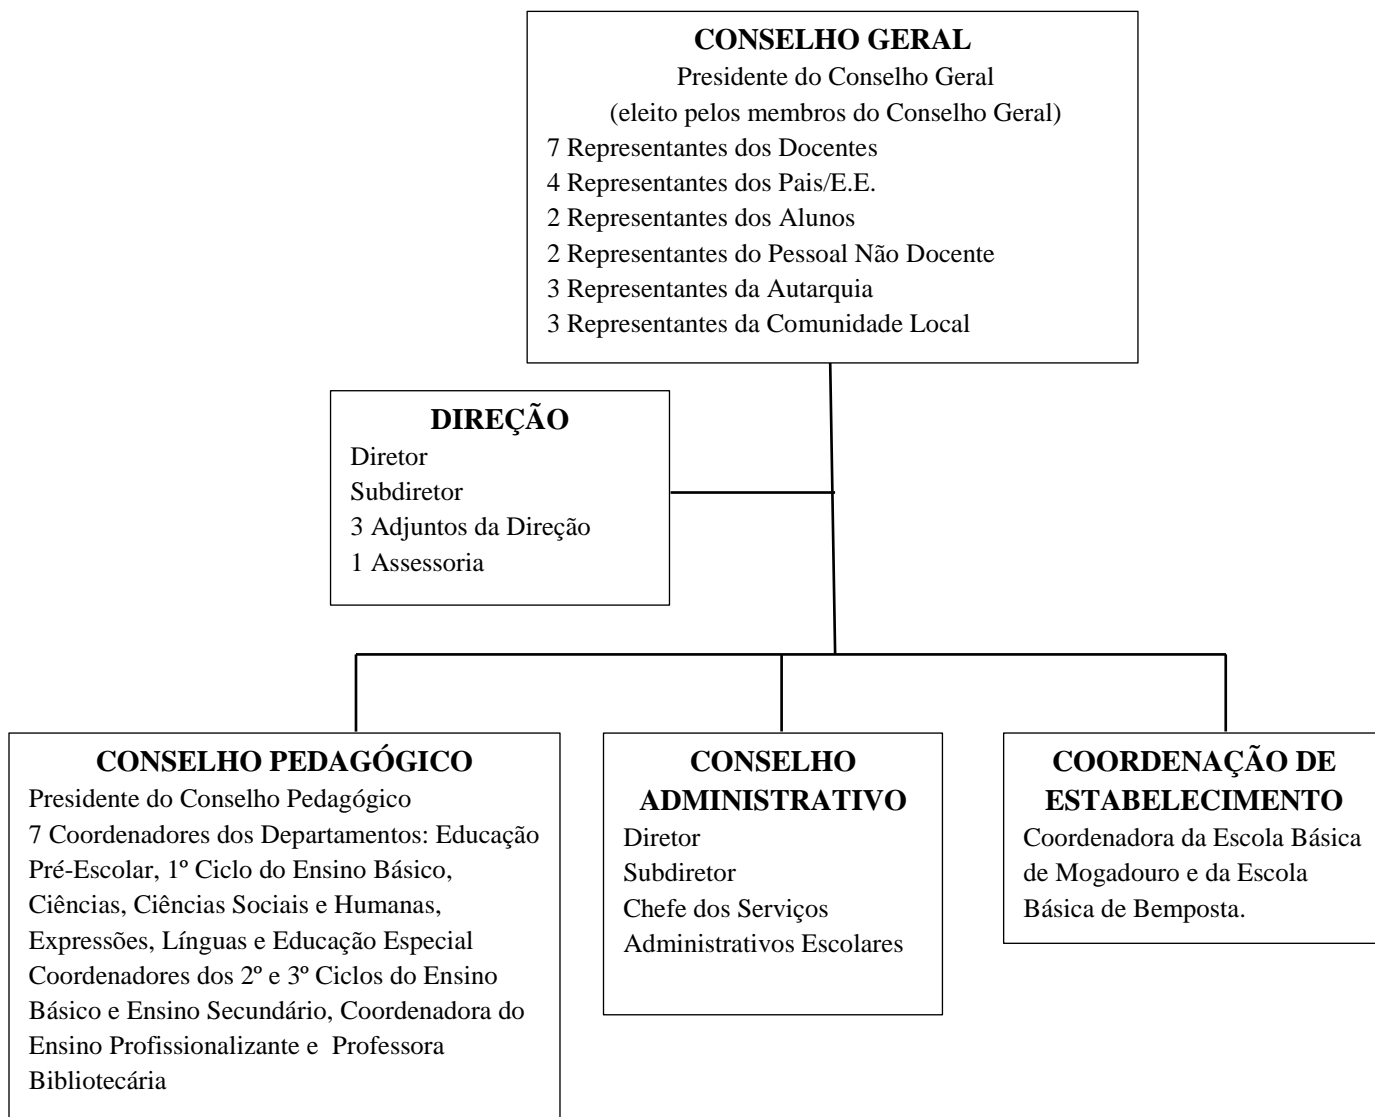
CONSELHO GERAL
Presidente do Conselho Geral
(eleito pelos membros do Conselho Geral)
7 Representantes dos Docentes
4 Representantes dos Pais/E.E.
2 Representantes dos Alunos
2 Representantes do Pessoal Não Docente
3 Representantes da Autarquia
3 Representantes da Comunidade Local

DIREÇÃO
Diretor
Subdiretor
3 Adjuntos da Direção
1 Assessoria

CONSELHO PEDAGÓGICO
Presidente do Conselho Pedagógico
7 Coordenadores dos Departamentos: Educação Pré-Escolar, 1º Ciclo do Ensino Básico, Ciências, Ciências Sociais e Humanas, Expressões, Línguas e Educação Especial
Coordenadores dos 2º e 3º Ciclos do Ensino Básico e Ensino Secundário, Coordenadora do Ensino Profissionalizante e Professora Bibliotecária

CONSELHO ADMINISTRATIVO
Diretor
Subdiretor
Chefe dos Serviços Administrativos Escolares

COORDENAÇÃO DE ESTABELECIMENTO
Coordenadora da Escola Básica de Mogadouro e da Escola Básica de Bemposta.